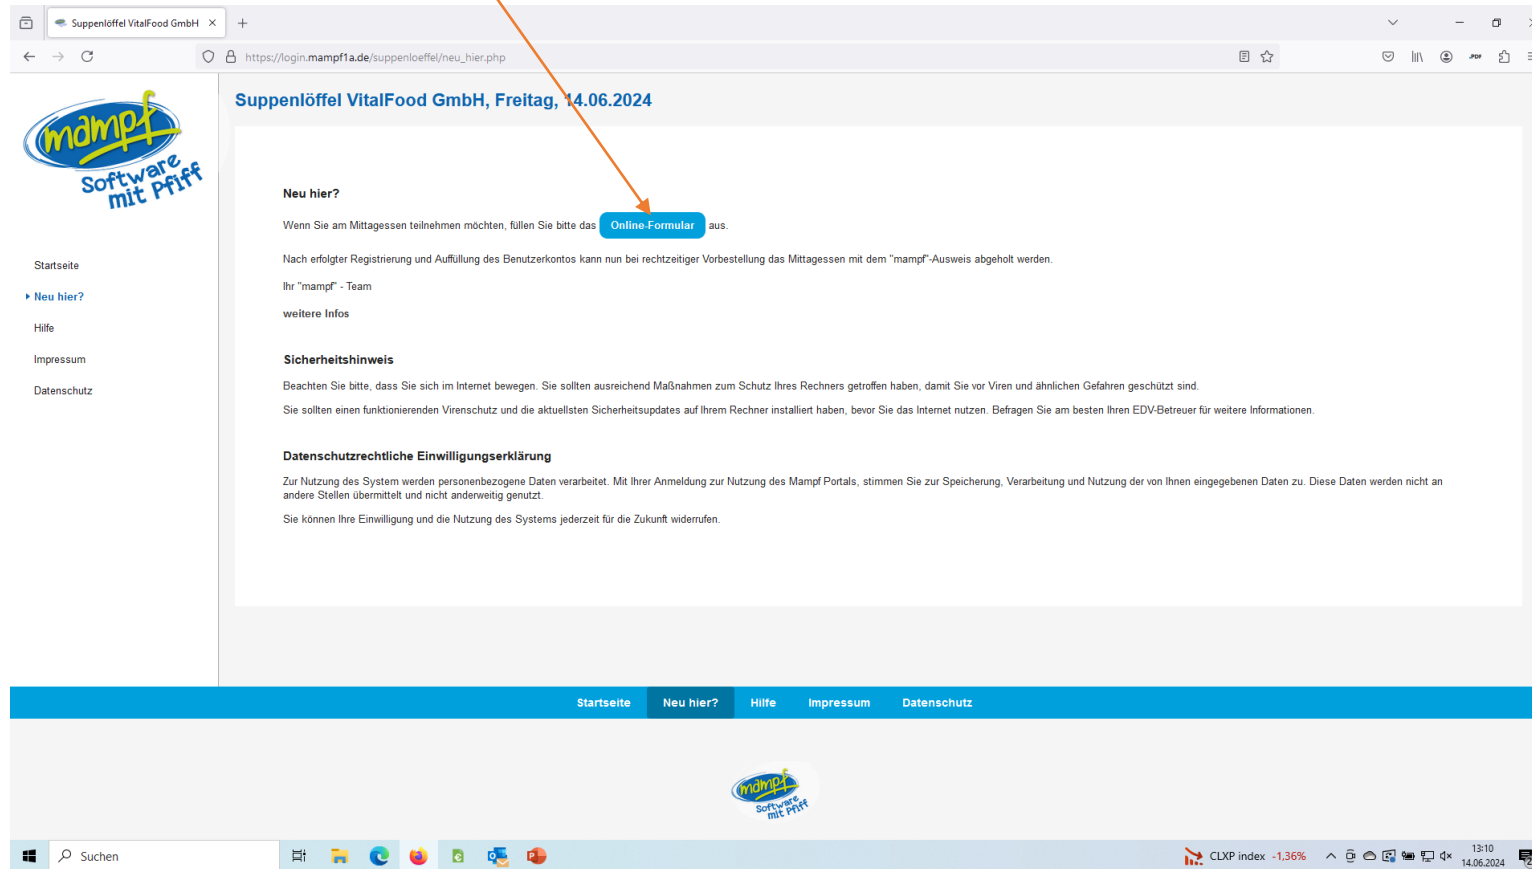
Suppenlöffel VitalFood GmbH ×

https://login.mampf1a.de/suppenloeffel/neu_hier.php

mampf Software mit Pfiff

Startseite

Neu hier?

Hilfe

Impressum

Datenschutz

Suppenlöffel VitalFood GmbH, Freitag, 14.06.2024

Neu hier?

Wenn Sie am Mittagessen teilnehmen möchten, füllen Sie bitte das Online-Formular aus.

Nach erfolgter Registrierung und Auffüllung des Benutzerkontos kann nun bei rechtzeitiger Vorbestellung das Mittagessen mit dem "mampf"-Ausweis abgeholt werden.

Ihr "mampf" - Team

weitere Infos

Sicherheitshinweis

Beachten Sie bitte, dass Sie sich im Internet bewegen. Sie sollten ausreichend Maßnahmen zum Schutz Ihres Rechners getroffen haben, damit Sie vor Viren und ähnlichen Gefahren geschützt sind.

Sie sollten einen funktionierenden Virenschutz und die aktuellsten Sicherheitsupdates auf Ihrem Rechner installiert haben, bevor Sie das Internet nutzen. Befragen Sie am besten Ihren EDV-Betreuer für weitere Informationen.

Datenschutzrechtliche Einwilligungserklärung

Zur Nutzung des System werden personenbezogene Daten verarbeitet. Mit Ihrer Anmeldung zur Nutzung des Mampf Portals, stimmen Sie zur Speicherung, Verarbeitung und Nutzung der von Ihnen eingegebenen Daten zu. Diese Daten werden nicht an andere Stellen übermittelt und nicht anderweitig genutzt.

Sie können Ihre Einwilligung und die Nutzung des Systems jederzeit für die Zukunft widerrufen.

Startseite Neu hier? Hilfe Impressum Datenschutz

mampf Software mit Pfiff

Suchen

CLXP index -1,36%

13:10
14.06.2024